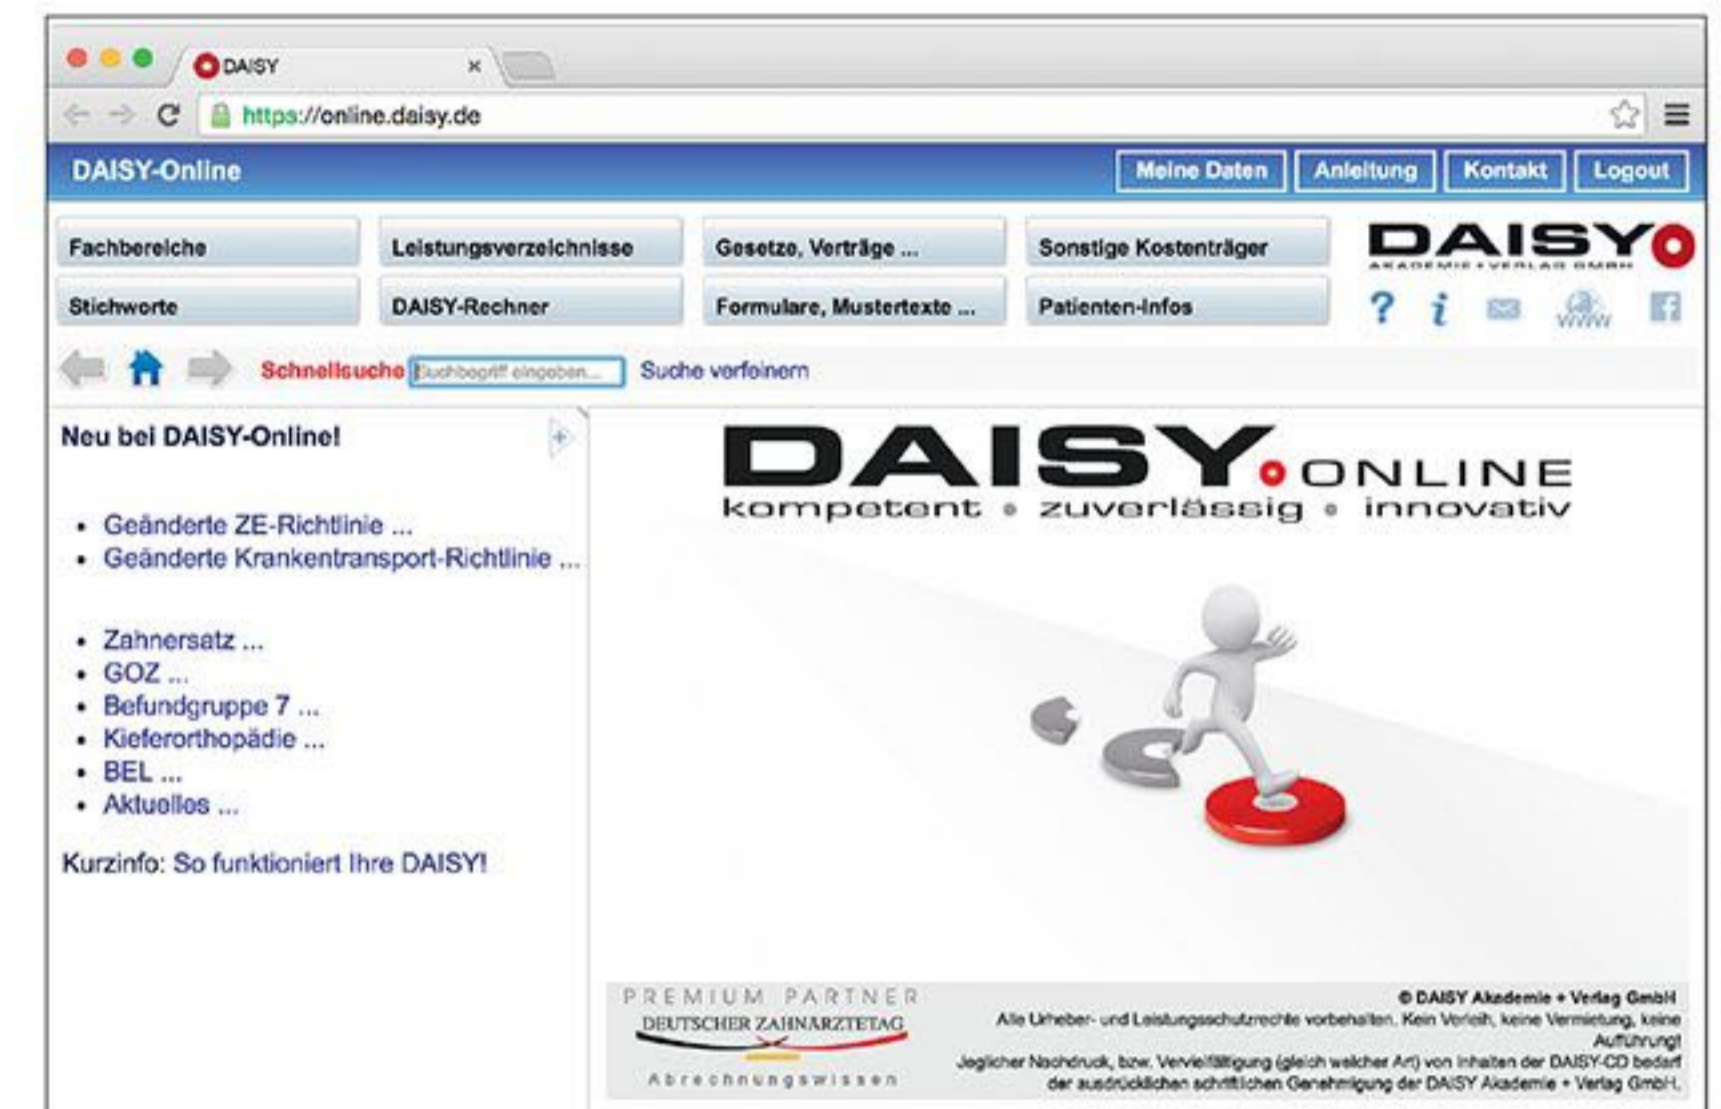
DAISY ×

https://online.daisy.de

DAISY-Online

Meine Daten | Anleitung | Kontakt | Logout

Fachbereiche | Leistungsverzeichnisse | Gesetze, Verträge ... | Sonstige Kostenträger

Stichworte | DAISY-Rechner | Formulare, Mustertexte ... | Patienten-Infos

DAISY
AKADEMIE + VERLAG GMBH

www

Schnellsuche Suchbegriff eingeben... Suche verfeinern

Neu bei DAISY-Online!

- Geänderte ZE-Richtlinie ...
- Geänderte Krankentransport-Richtlinie ...

- Zahnersatz ...
- GOZ ...
- Befundgruppe 7 ...
- Kieferorthopädie ...
- BEL ...
- Aktuelles ...

Kurzinfo: So funktioniert Ihre DAISY!

DAISY ONLINE
kompetent • zuverlässig • innovativ

PREMIUM PARTNER
DEUTSCHER ZAHNÄRZTETAG
Abrechnungswissen

© DAISY Akademie + Verlag GmbH
Alle Urheber- und Leistungsschutzrechte vorbehalten. Kein Verleih, keine Vermietung, keine Aufführung!
Jeglicher Nachdruck, bzw. Vervielfältigung (gleich welcher Art) von Inhalten der DAISY-CD bedarf der ausdrücklichen schriftlichen Genehmigung der DAISY Akademie + Verlag GmbH.